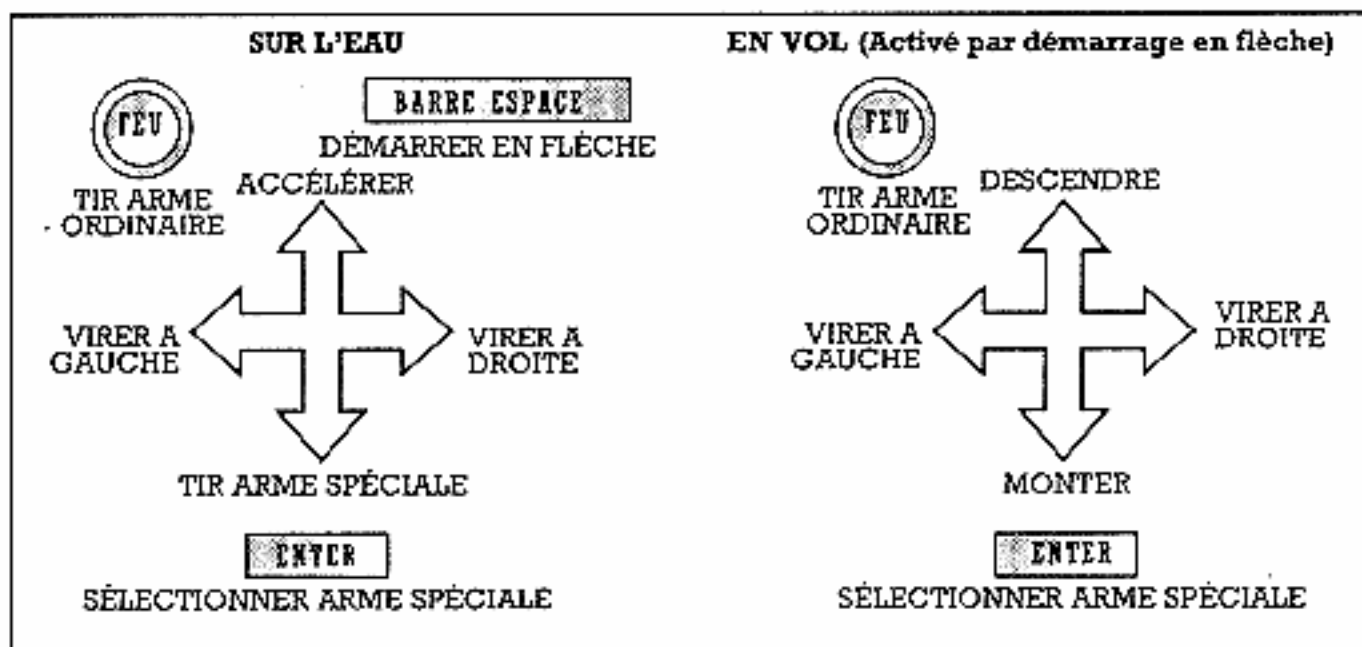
SUR L'EAU

FEU

TIR ARME ORDINAIRE

BARRE ESPACE

DÉMARRER EN FLÈCHE

ACCÉLÉRER

VIRER A GAUCHE

VIRER A DROITE

TIR ARME SPÉCIALE

ENTER

SÉLECTIONNER ARME SPÉCIALE

EN VOL (Activé par démarrage en flèche)

FEU

TIR ARME ORDINAIRE

DESCENDRE

VIRER A GAUCHE

VIRER A DROITE

MONTER

ENTER

SÉLECTIONNER ARME SPÉCIALE